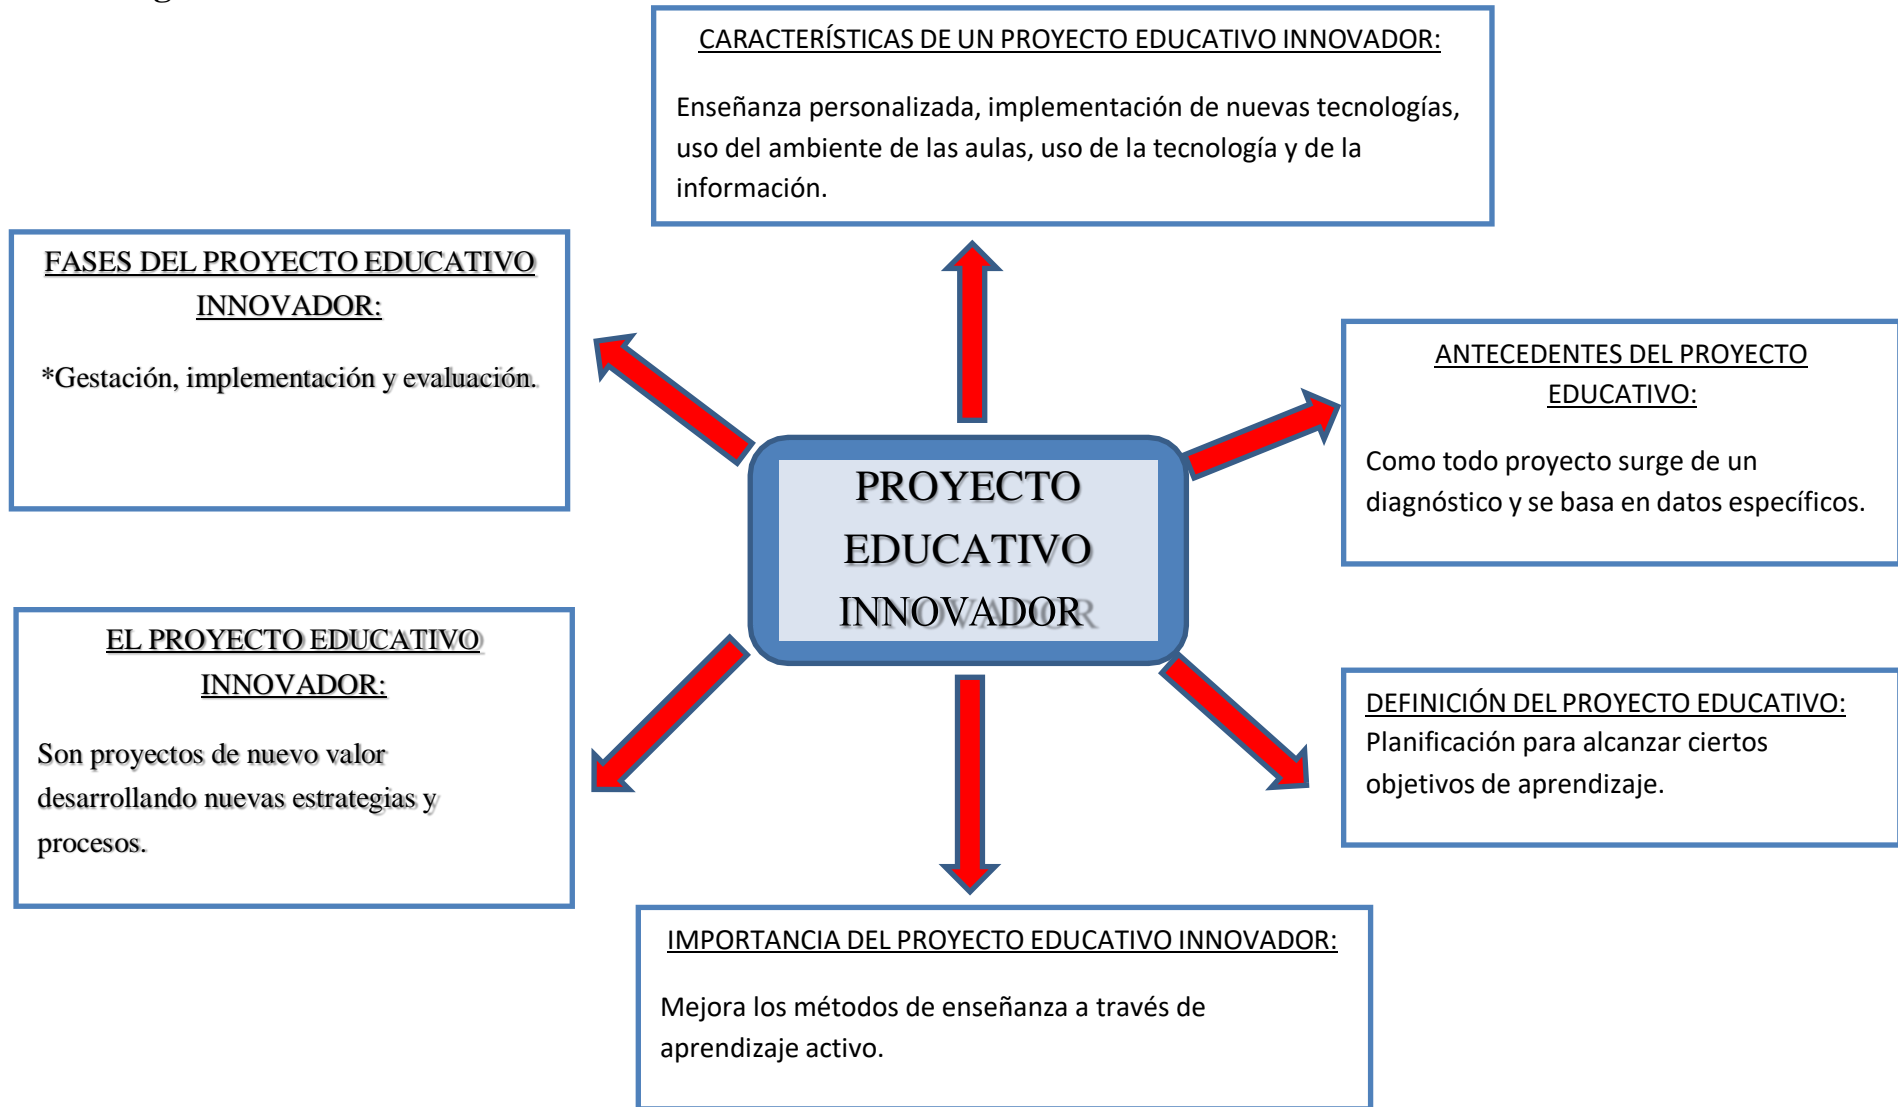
CARACTERÍSTICAS DE UN PROYECTO EDUCATIVO INNOVADOR:

Enseñanza personalizada, implementación de nuevas tecnologías, uso del ambiente de las aulas, uso de la tecnología y de la información.

FASES DEL PROYECTO EDUCATIVO INNOVADOR:

*Gestación, implementación y evaluación.

PROYECTO EDUCATIVO INNOVADOR

ANTECEDENTES DEL PROYECTO EDUCATIVO:

Como todo proyecto surge de un diagnóstico y se basa en datos específicos.

EL PROYECTO EDUCATIVO INNOVADOR:

Son proyectos de nuevo valor desarrollando nuevas estrategias y procesos.

DEFINICIÓN DEL PROYECTO EDUCATIVO:
Planificación para alcanzar ciertos objetivos de aprendizaje.

IMPORTANCIA DEL PROYECTO EDUCATIVO INNOVADOR:

Mejora los métodos de enseñanza a través de aprendizaje activo.